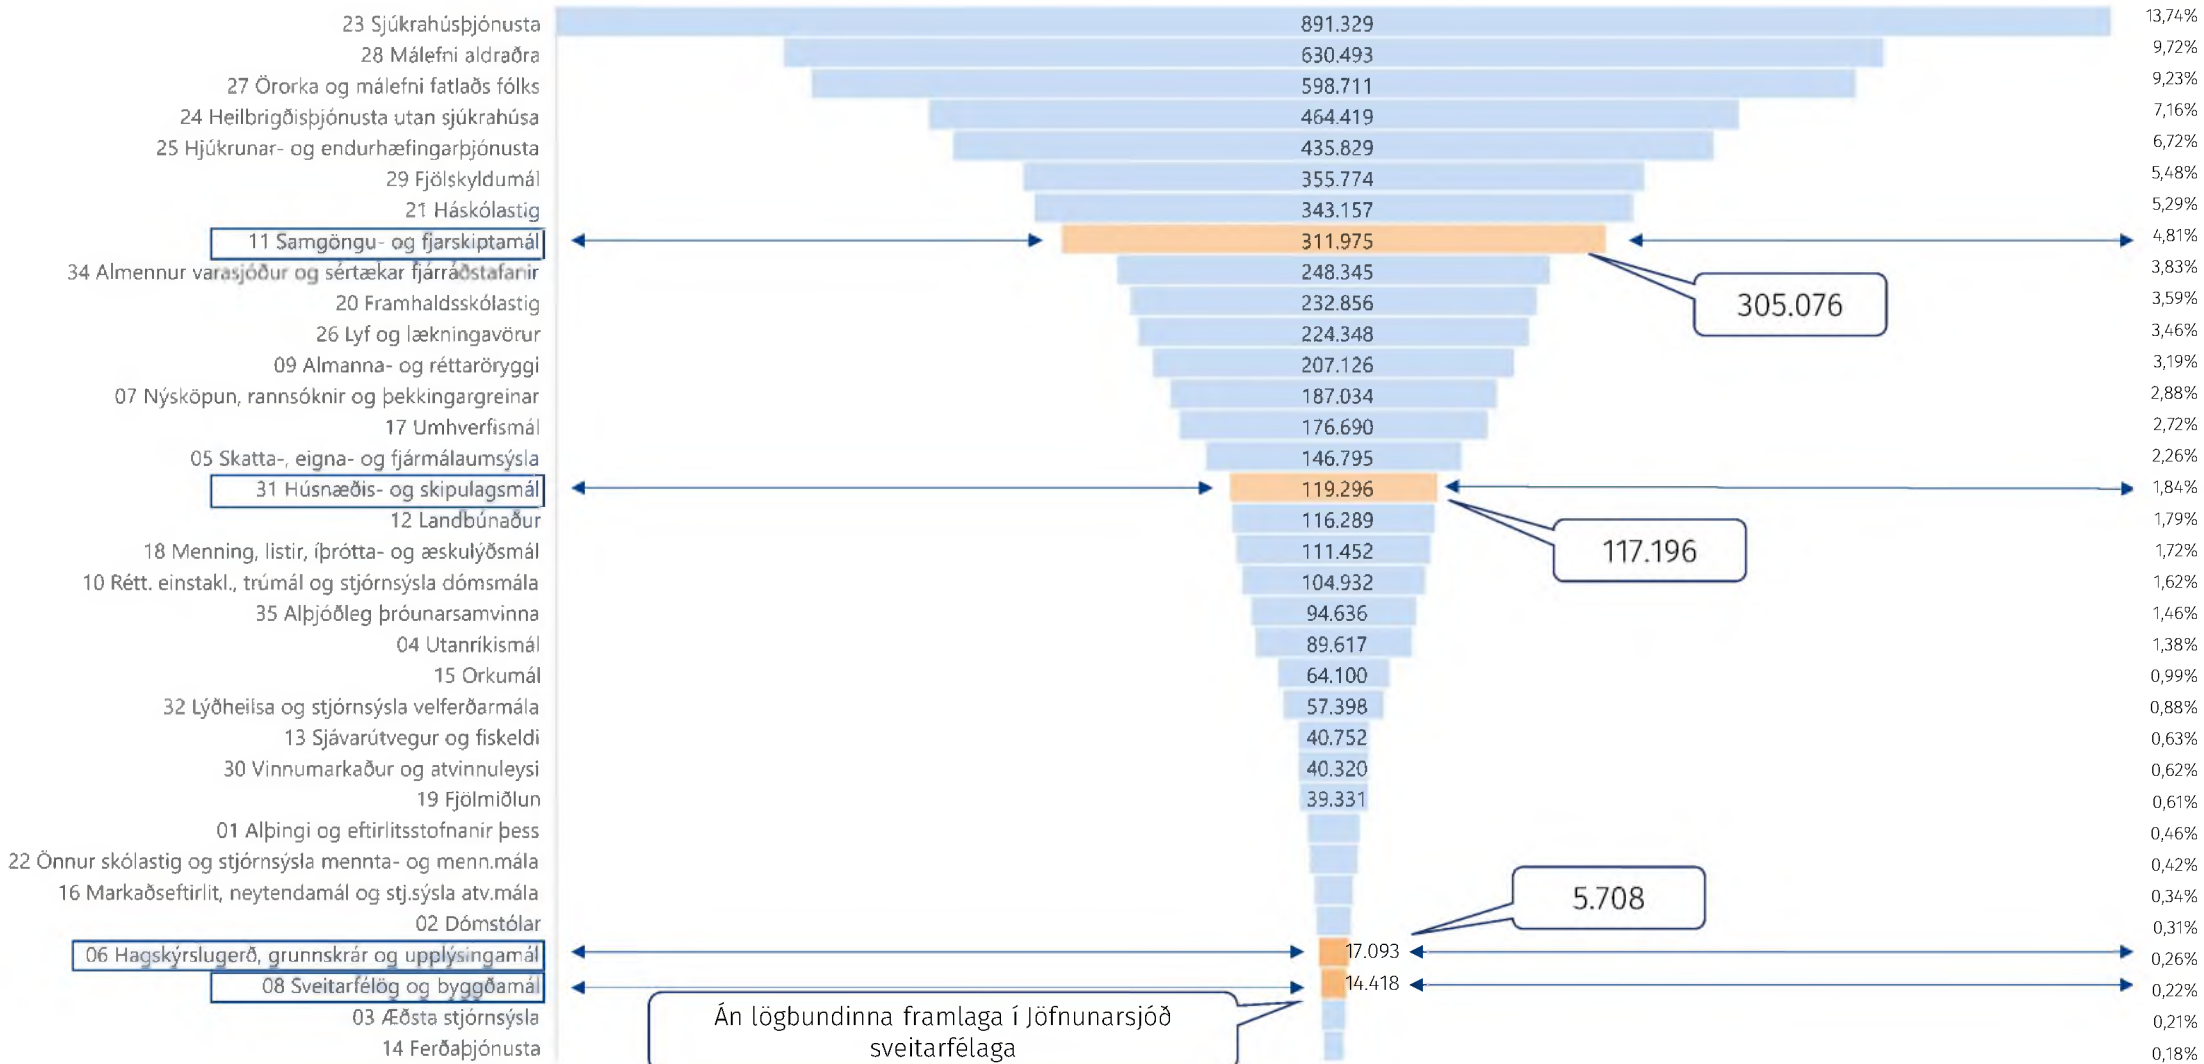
| | | |
|---|---|---|
| 23 Sjúkrahúsþjónusta | 891.329 | 13,74% |
| 28 Málefni aldraðra | 630.493 | 9,72% |
| 27 Örorka og málefni fatlaðs fólks | 598.711 | 9,23% |
| 24 Heilbrigðisþjónusta utan sjúkrahúsa | 464.419 | 7,16% |
| 25 Hjúkrunar- og endurhæfingarþjónusta | 435.829 | 6,72% |
| 29 Fjölskyldumál | 355.774 | 5,48% |
| 21 Háskólastig | 343.157 | 5,29% |
| 11 Samgöngu- og fjarskiptamál | 311.975 | 4,81% |
| 34 Almennur varasjóður og sértækar fjárráðstafanir | 248.345 | 3,83% |
| 20 Framhaldsskólastig | 232.856 | 3,59% |
| 26 Lyf og lækningavörur | 224.348 | 3,46% |
| 09 Almanna- og réttaröryggi | 207.126 | 3,19% |
| 07 Nýsköpun, rannsóknir og þekkingargreinar | 187.034 | 2,88% |
| 17 Umhverfismál | 176.690 | 2,72% |
| 05 Skatta-, eigna- og fjármálaumsýsla | 146.795 | 2,26% |
| 31 Húsnæðis- og skipulagsmál | 119.296 | 1,84% |
| 12 Landbúnaður | 116.289 | 1,79% |
| 18 Menning, listir, íþrótta- og æskulýðsmál | 111.452 | 1,72% |
| 10 Rétt. einstakl., trúmál og stjórnsýsla dómsmála | 104.932 | 1,62% |
| 35 Alþjóðleg þróunarsamvinna | 94.636 | 1,46% |
| 04 Utanríkismál | 89.617 | 1,38% |
| 15 Orkumál | 64.100 | 0,99% |
| 32 Lýðheilsa og stjórnsýsla velferðarmála | 57.398 | 0,88% |
| 13 Sjávarútvegur og fiskeldi | 40.752 | 0,63% |
| 30 Vinnumarkaður og atvinnuleysi | 40.320 | 0,62% |
| 19 Fjölmiðlun | 39.331 | 0,61% |
| 01 Alþingi og eftirlitsstofnanir þess | | 0,46% |
| 22 Önnur skólastig og stjórnsýsla mennta- og menn.mála | | 0,42% |
| 16 Markaðseftirlit, neytendamál og stj.sýsla atv.mála | | 0,34% |
| 02 Dómstólar | | 0,31% |
| 06 Hagskýrslugerð, grunnskrár og upplýsingamál | 17.093 | 0,26% |
| 08 Sveitarfélög og byggðamál | 14.418 | 0,22% |
| 03 Æðsta stjórnsýsla | | 0,21% |
| 14 Ferðaþjónusta | | 0,18% |

305.076

117.196

5.708

Án lögbundinna framlaga í Jöfnunarsjóð sveitarfélaga